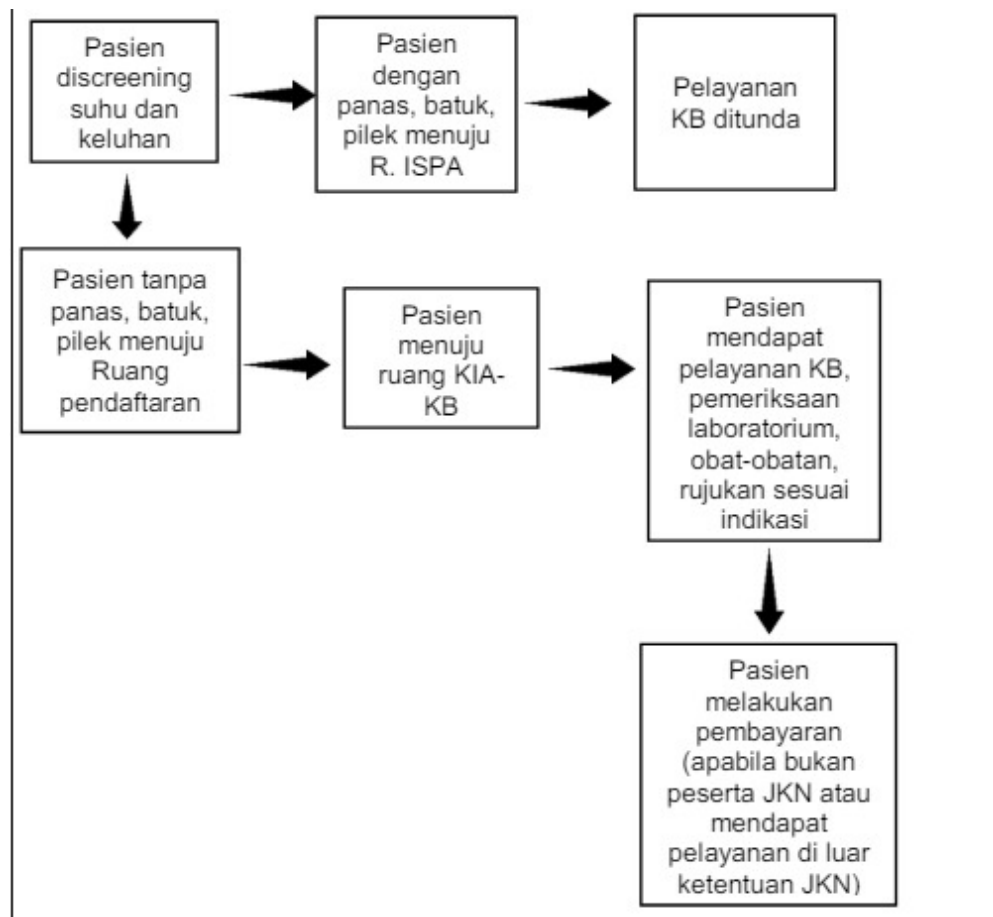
Pasien discreening suhu dan keluhan

Pasien dengan panas, batuk, pilek menuju R. ISPA

Pelayanan KB ditunda

Pasien tanpa panas, batuk, pilek menuju Ruang pendaftaran

Pasien menuju ruang KIA-KB

Pasien mendapat pelayanan KB, pemeriksaan laboratorium, obat-obatan, rujukan sesuai indikasi

Pasien melakukan pembayaran (apabila bukan peserta JKN atau mendapat pelayanan di luar ketentuan JKN)